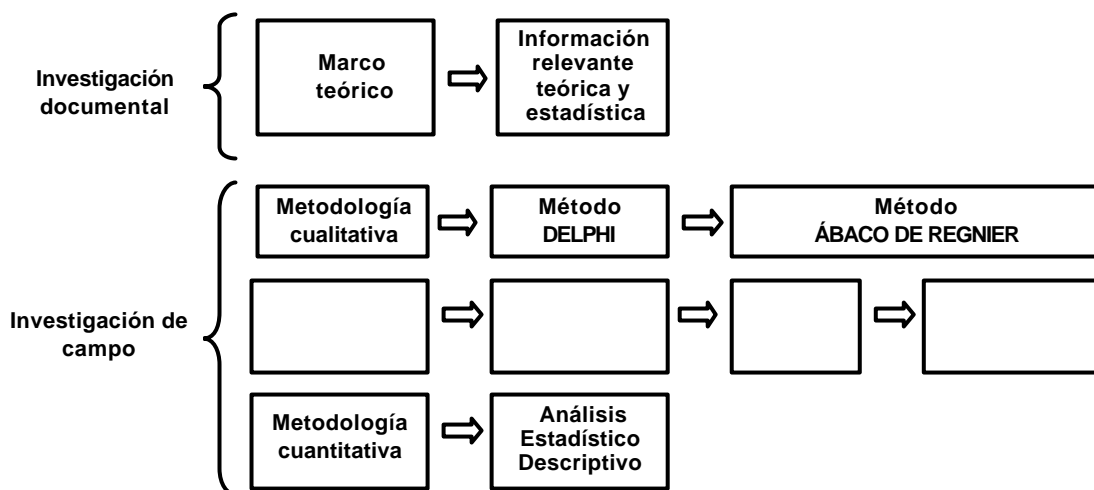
Investigación documental

Marco teórico

Información relevante teórica y estadística

Investigación de campo

Metodología cualitativa

Método DELPHI

Método ÁBACO DE REGNIER

Metodología cuantitativa

Análisis Estadístico Descriptivo